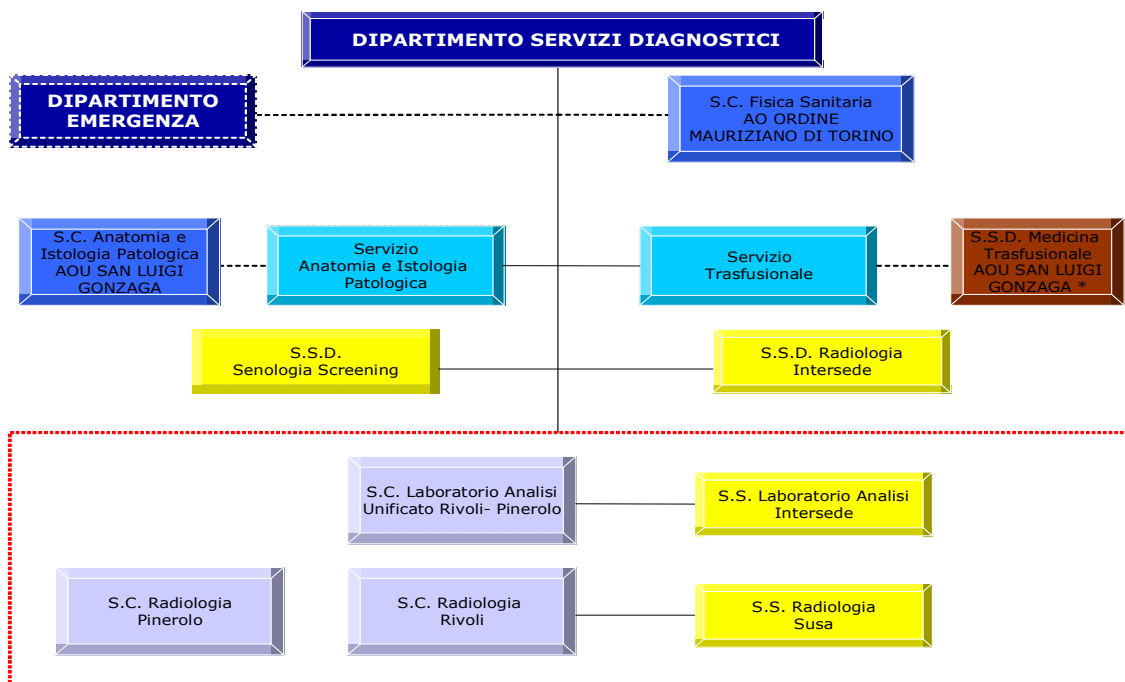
DIPARTIMENTO SERVIZI DIAGNOSTICI

DIPARTIMENTO EMERGENZA

S.C. Fisica Sanitaria AO ORDINE MAURIZIANO DI TORINO

S.C. Anatomia e Istologia Patologica AOU SAN LUIGI GONZAGA

Servizio Anatomia e Istologia Patologica

Servizio Trasfusionale

S.S.D. Medicina Trasfusionale AOU SAN LUIGI GONZAGA *

S.S.D. Senologia Screening

S.S.D. Radiologia Intersede

S.C. Laboratorio Analisi Unificato Rivoli- Pinerolo

S.S. Laboratorio Analisi Intersede

S.C. Radiologia Pinerolo

S.C. Radiologia Rivoli

S.S. Radiologia Susa